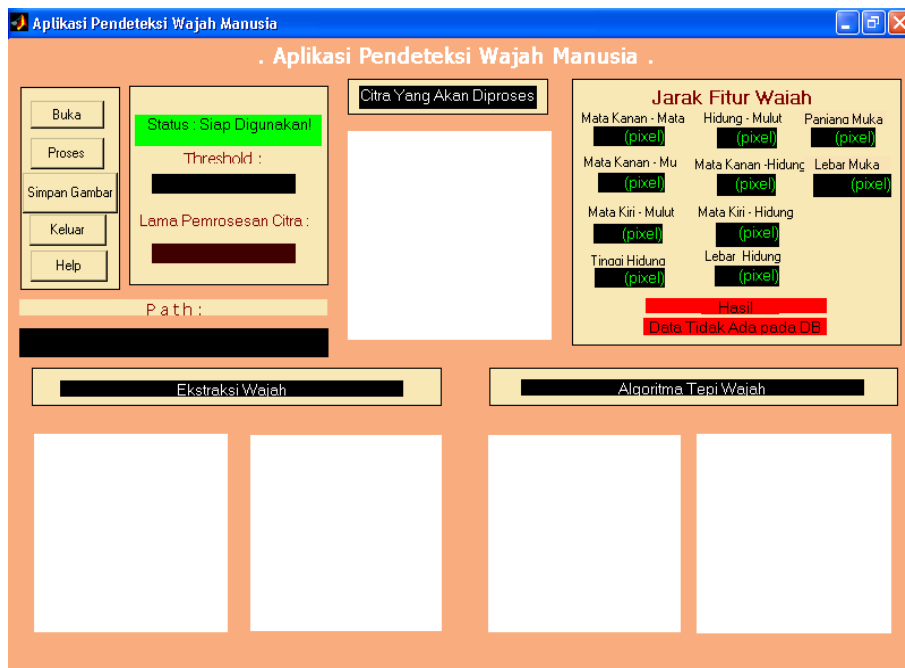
Aplikasi Pendeteksi Wajah Manusia

. Aplikasi Pendeteksi Wajah Manusia .

Buka
Proses
Simpan Gambar
Keluar
Help

Status : Siap Digunakan!
Threshold :
Lama Pemrosesan Citra :

Path :

Citra Yang Akan Diproses

Jarak Fitur Wajah
Mata Kanan - Mata
(pixel)
Hidung - Mulut
(pixel)
Panjang Muka
(pixel)
Mata Kanan - Mu
(pixel)
Mata Kanan -Hidung
(pixel)
Lebar Muka
(pixel)
Mata Kiri - Mulut
(pixel)
Mata Kiri - Hidung
(pixel)
Tinggi Hidung
(pixel)
Lebar Hidung
(pixel)
Hasil
Data Tidak Ada pada DB

Ekstraksi Wajah

Algoritma Tepi Wajah